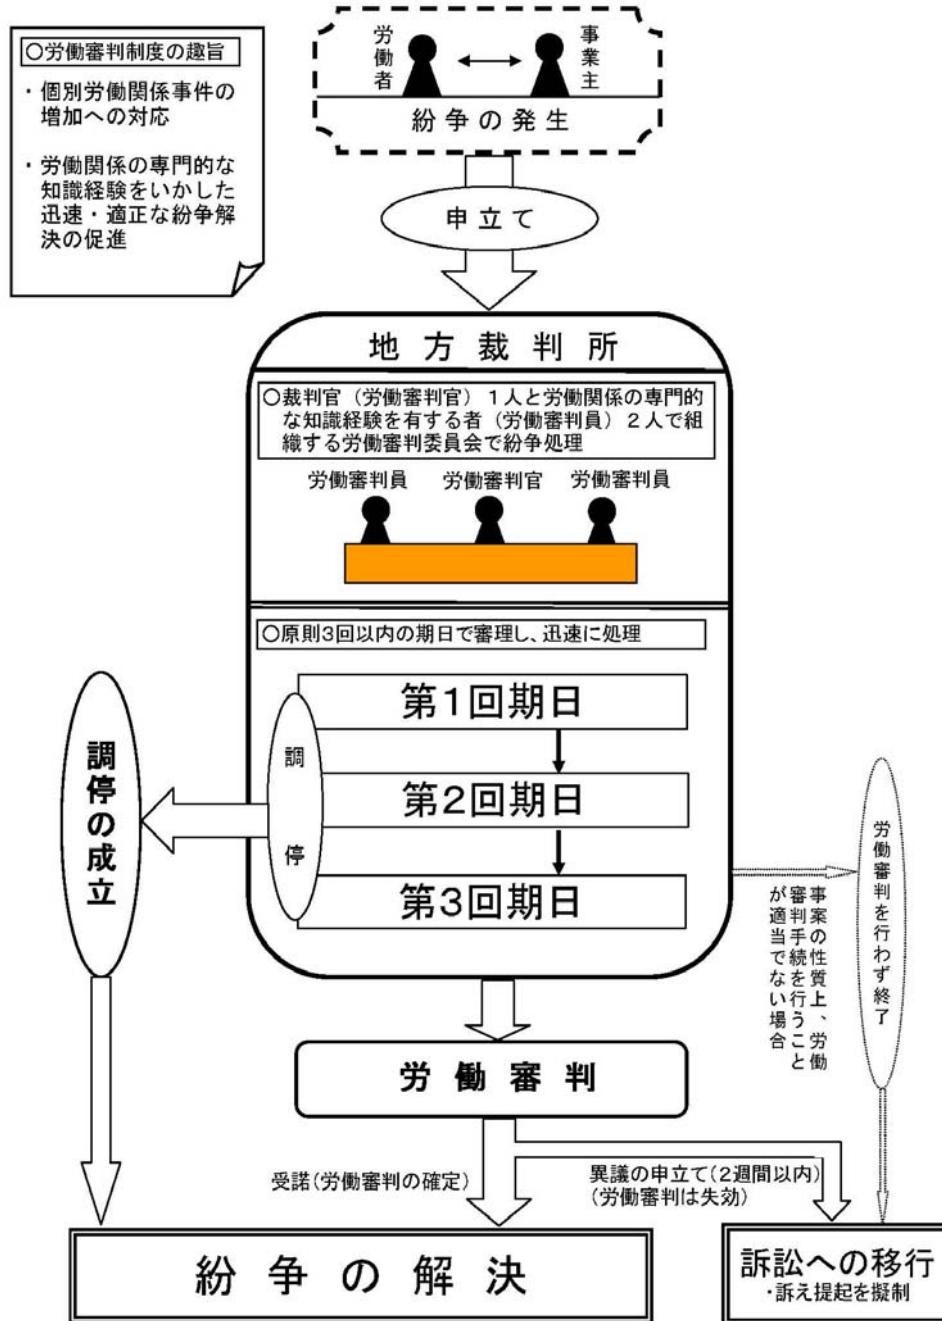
○労働審判制度の趣旨

・個別労働関係事件の増加への対応

・労働関係の専門的な知識経験をいかした迅速・適正な紛争解決の促進

労働者

事業主

紛争の発生

申立て

地方裁判所

○裁判官（労働審判官）１人と労働関係の専門的な知識経験を有する者（労働審判員）２人で組織する労働審判委員会で紛争処理

労働審判員　労働審判官　労働審判員

○原則3回以内の期日で審理し、迅速に処理

第1回期日

第2回期日

第3回期日

調停

調停の成立

事案の性質上、労働審判手続を行うことが適当でない場合

労働審判を行わず終了

労働審判

受諾（労働審判の確定）

異議の申立て（2週間以内）
（労働審判は失効）

紛争の解決

訴訟への移行
・訴え提起を擬制